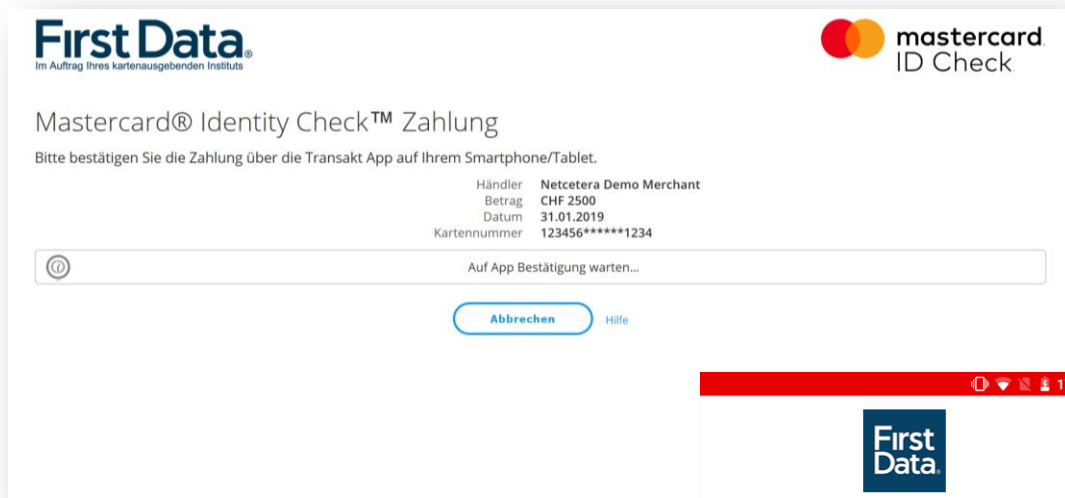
First Data.
Im Auftrag Ihres kartenausgebenden Instituts

mastercard.
ID Check

Mastercard® Identity Check™ Zahlung

Bitte bestätigen Sie die Zahlung über die Transakt App auf Ihrem Smartphone/Tablet.

| | |
|---|---|
| Händler | Netcetera Demo Merchant |
| Betrag | CHF 2500 |
| Datum | 31.01.2019 |
| Kartennummer | 123456******1234 |

Auf App Bestätigung warten...

Abbrechen Hilfe

1

First Data.